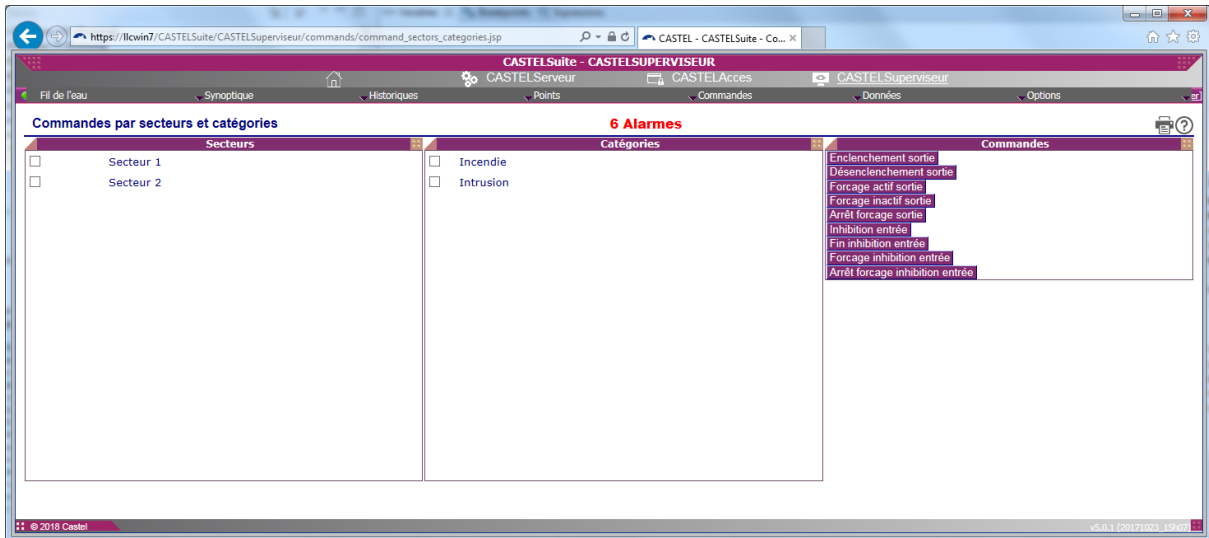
https://llcwin7/CASTELSuite/CASTELSuperviseur/commands/command_sectors_categories.jsp

CASTEL - CASTELSuite - Co... ×

CASTELSuite - CASTELSUPERVISEUR

CASTELServeur CASTELAcces CASTELSuperviseur

Fil de l'eau Synoptique Historiques Points Commandes Données Options

Commandes par secteurs et catégories

6 Alarmes

| Secteurs |
|---|
| Secteur 1 |
| Secteur 2 |

| Catégories |
|---|
| Incendie |
| Intrusion |

| Commandes |
|---|
| Enclenchement sortie |
| Désenclenchement sortie |
| Forcage actif sortie |
| Forcage inactif sortie |
| Arrêt forcage sortie |
| Inhibition entrée |
| Fin inhibition entrée |
| Forcage inhibition entrée |
| Arrêt forcage inhibition entrée |

© 2018 Castel

v5.0.1 (20171023_15h07)